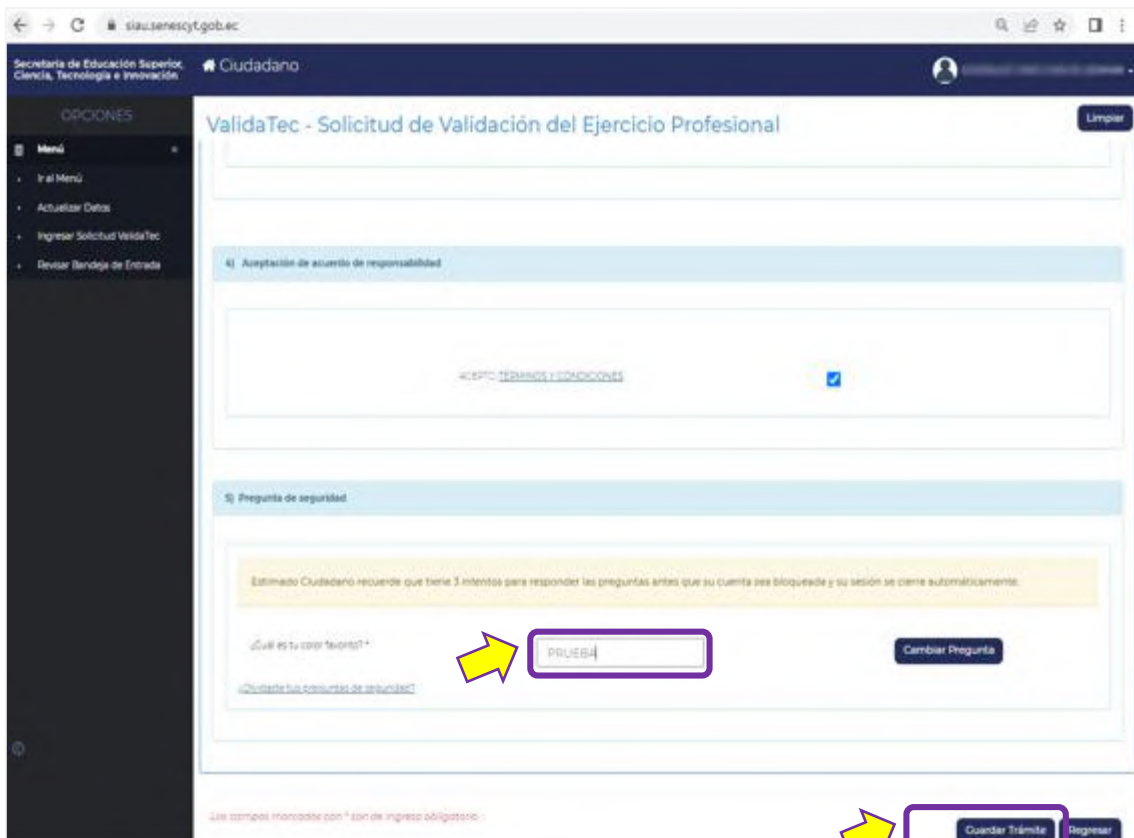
siau.senescyt.gob.ec

Secretaría de Educación Superior, Ciencia, Tecnología e Innovación

Ciudadano

OPCIONES

Menú

Ir al Menú

Actualizar Datos

Ingresar Solicitud ValidaTec

Revisar Bandeja de Entrada

ValidaTec - Solicitud de Validación del Ejercicio Profesional

Limpiar

4) Aceptación de acuerdo de responsabilidad

ACEPTO TÉRMINOS Y CONDICIONES

5) Pregunta de seguridad

Estimado Ciudadano recuerde que tiene 3 intentos para responder las preguntas antes que su cuenta sea bloqueada y su sesión se cierre automáticamente.

¿Cuál es tu color favorito? *

PRUEBA

Cambiar Pregunta

¿Olvidaste tus preguntas de seguridad?

Los campos marcados con * son de ingreso obligatorio

Guardar Trámite

Regresar